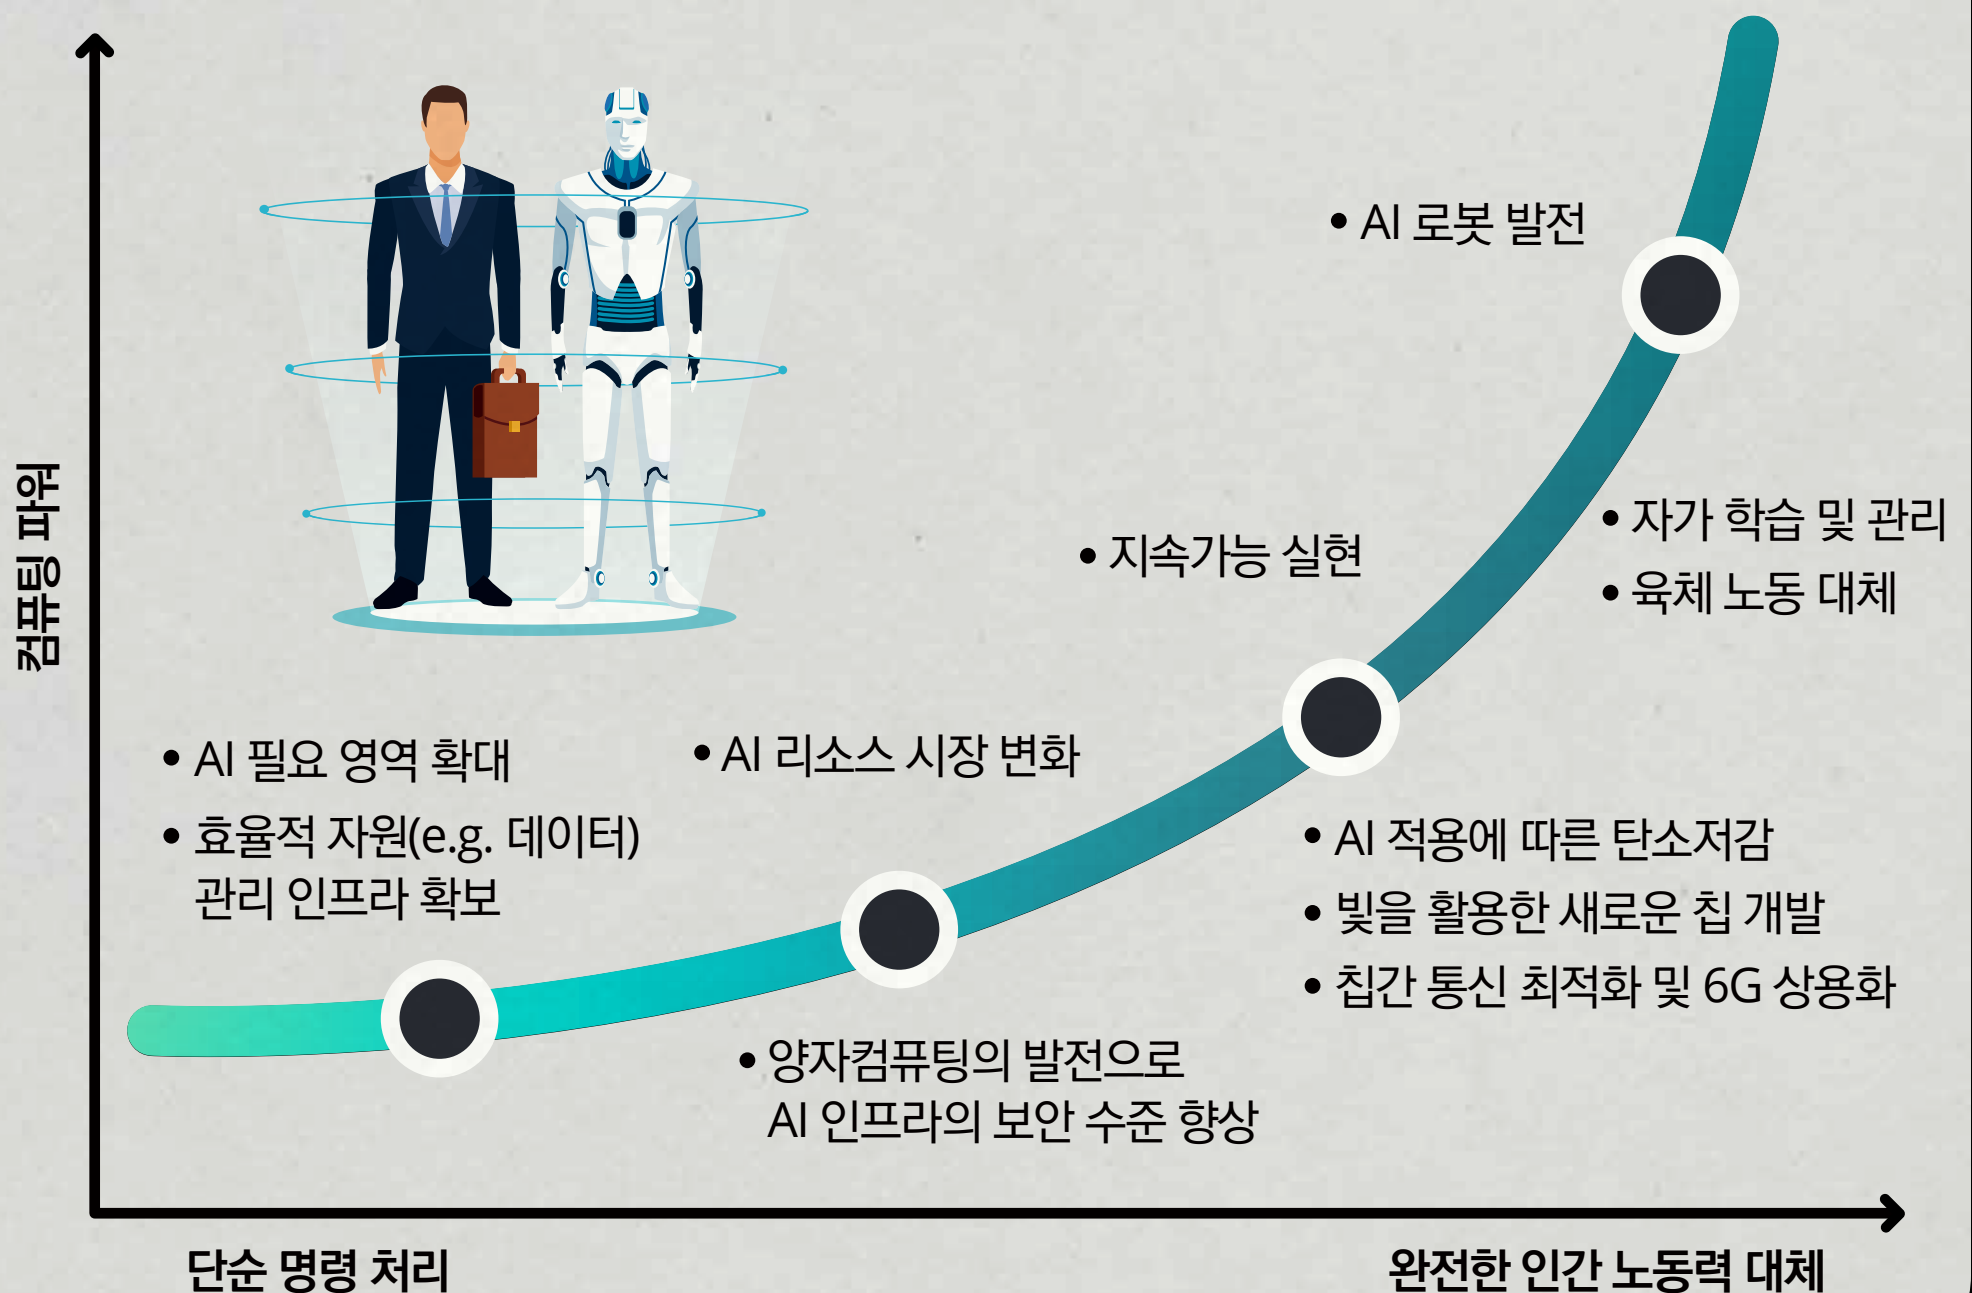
컴퓨팅 파워

• AI 로봇 발전

• 지속가능 실현

• 자가 학습 및 관리
• 육체 노동 대체

• AI 필요 영역 확대
• 효율적 자원(e.g. 데이터) 관리 인프라 확보

• AI 리소스 시장 변화

• AI 적용에 따른 탄소저감
• 빛을 활용한 새로운 칩 개발
• 칩간 통신 최적화 및 6G 상용화

• 양자컴퓨팅의 발전으로 AI 인프라의 보안 수준 향상

단순 명령 처리

완전한 인간 노동력 대체